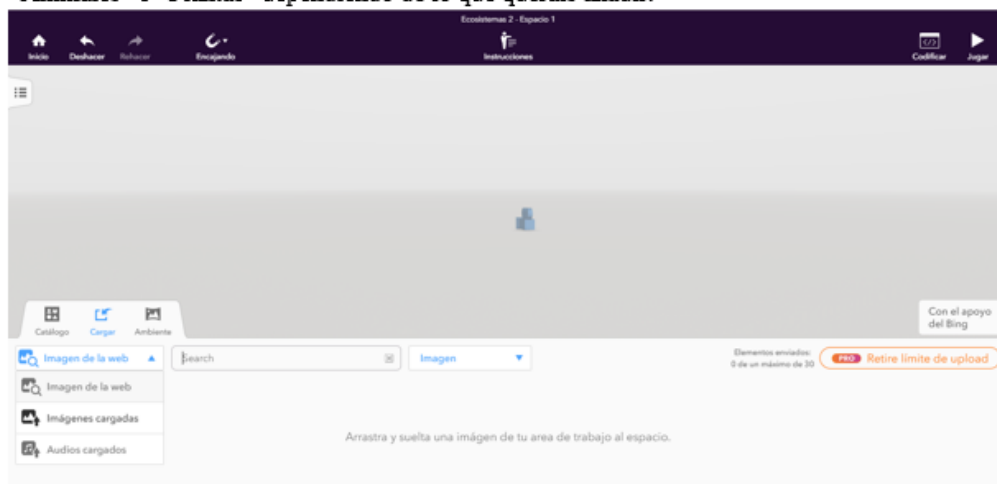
Ecosistemas 2 - Espacio 1

Inicio
Deshacer
Rehacer
Encajando
Instrucciones
Codificar
Jugar

Catálogo
Cargar
Ambiente

Con el apoyo del Bing

Imagen de la web
Search
Imagen
Elementos enviados: 0 de un máximo de 30
PRO Retire límite de upload

Imagen de la web
Imágenes cargadas
Audios cargados

Arrastra y suelta una imágen de tu area de trabajo al espacio.